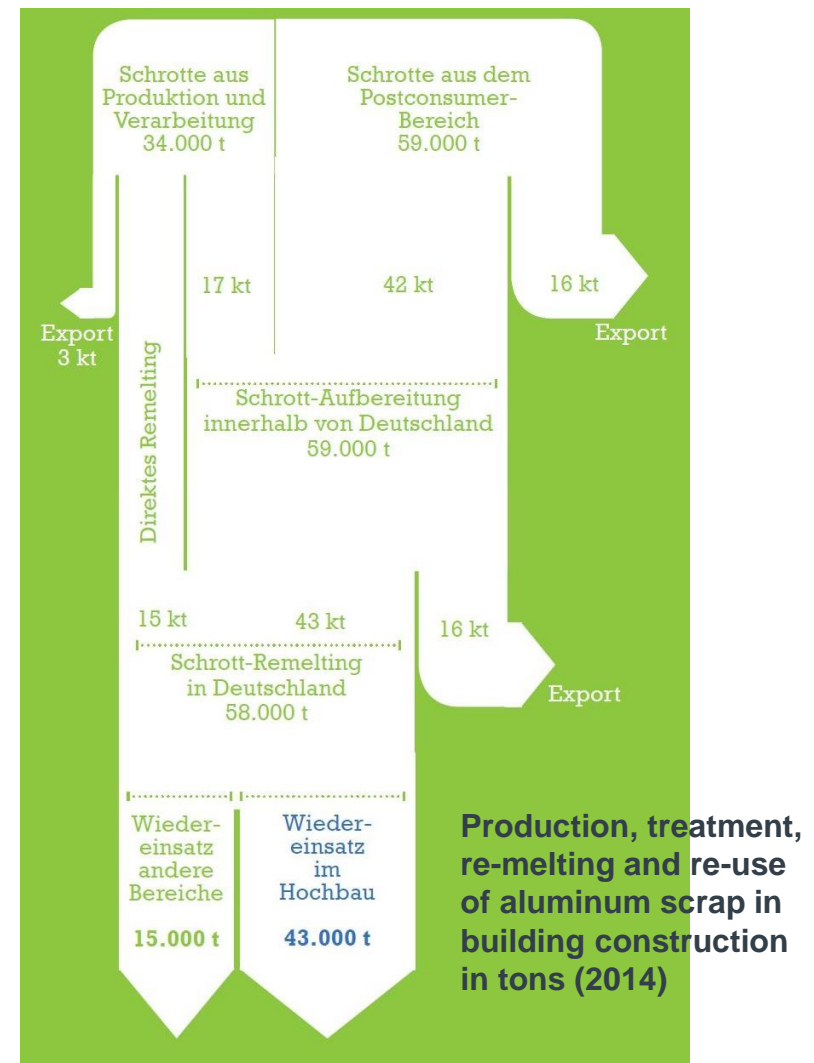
Schrotte aus Produktion und Verarbeitung
34.000 t

Schrotte aus dem Postconsumer-Bereich
59.000 t

Export
3 kt

17 kt

42 kt

16 kt

Export

Direktes Remelting

Schrott-Aufbereitung innerhalb von Deutschland
59.000 t

15 kt

43 kt

16 kt

Schrott-Remelting in Deutschland
58.000 t

Export

Wieder-einsatz andere Bereiche

15.000 t

Wieder-einsatz im Hochbau

43.000 t

Production, treatment, re-melting and re-use of aluminum scrap in building construction in tons (2014)